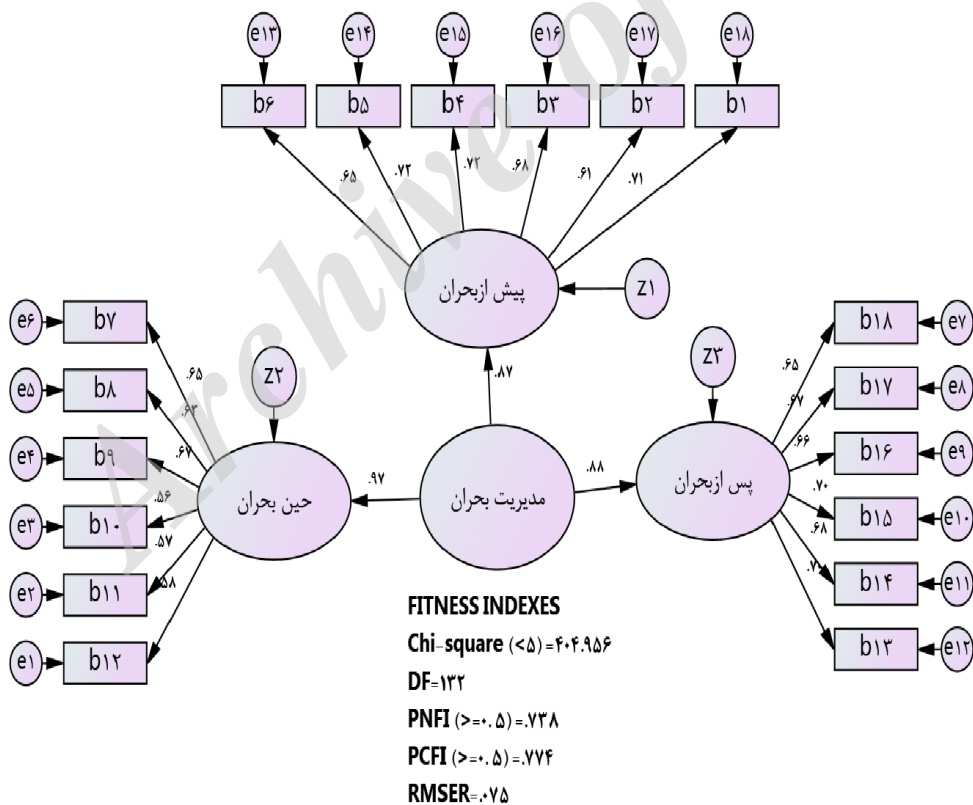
e۱۳ e۱۴ e۱۵ e۱۶ e۱۷ e۱۸

b۶ b۵ b۴ b۳ b۲ b۱

.۶۵ .۷۲ .۷۲ .۶۸ .۶۱ .۷۱

پیش ازبحران

z۱

e۶ b۷
e۵ b۸
e۴ b۹
e۳ b۱۰
e۲ b۱۱
e۱ b۱۲

z۲

.۶۵ .۶۳ .۶۷ .۵۶ .۵۷ .۵۸

حین بحران

.۸۷

.۹۷

مدیریت بحران

.۸۸

z۳

پس ازبحران

.۶۵ .۶۷ .۶۶ .۷۰ .۶۸ .۷۰

b۱۸ e۷
b۱۷ e۸
b۱۶ e۹
b۱۵ e۱۰
b۱۴ e۱۱
b۱۳ e۱۲

Archive of

FITNESS INDEXES
Chi-square (<۵) =۴۰۴.۹۵۶
DF=۱۳۲
PNFI (>=۰.۵) =.۷۳۸
PCFI (>=۰.۵) =.۷۷۴
RMSER=.۰۷۵